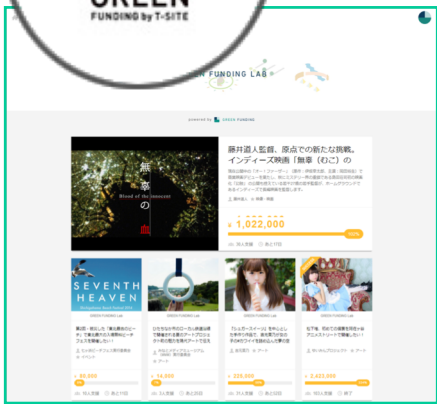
GREEN
FUNDING by T-SITE

N FUNDING LAB

powered by GREEN FUNDING

無
辜
の
血

Blood of the innocent

藤井道人監督、原点での新たな挑戦。インディーズ映画『無辜（むこ）の

¥ 1,022,000

SEVENTH HEAVEN

GREEN FUNDING Lab

GREEN FUNDING Lab

GREEN FUNDING Lab

GREEN FUNDING Lab

¥ 60,000

¥ 14,400

¥ 220,000

¥ 2,420,000